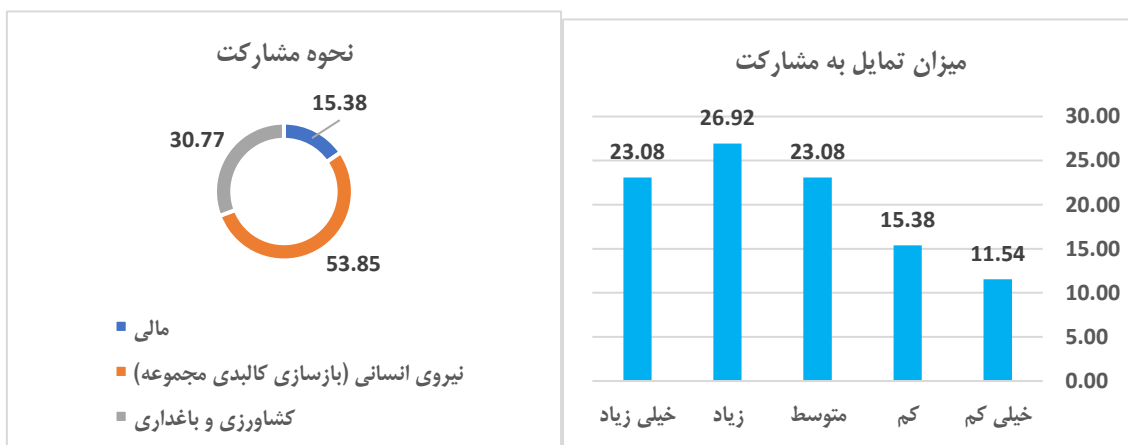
میزان تمایل به مشارکت

30.00
25.00
20.00
15.00
10.00
5.00
0.00

11.54
15.38
23.08
26.92
23.08

خیلی کم
کم
متوسط
زیاد
خیلی زیاد

نحوه مشارکت

15.38
30.77
53.85

مالی
نیروی انسانی (بازسازی کالبدی مجموعه)
کشاورزی و باغداری